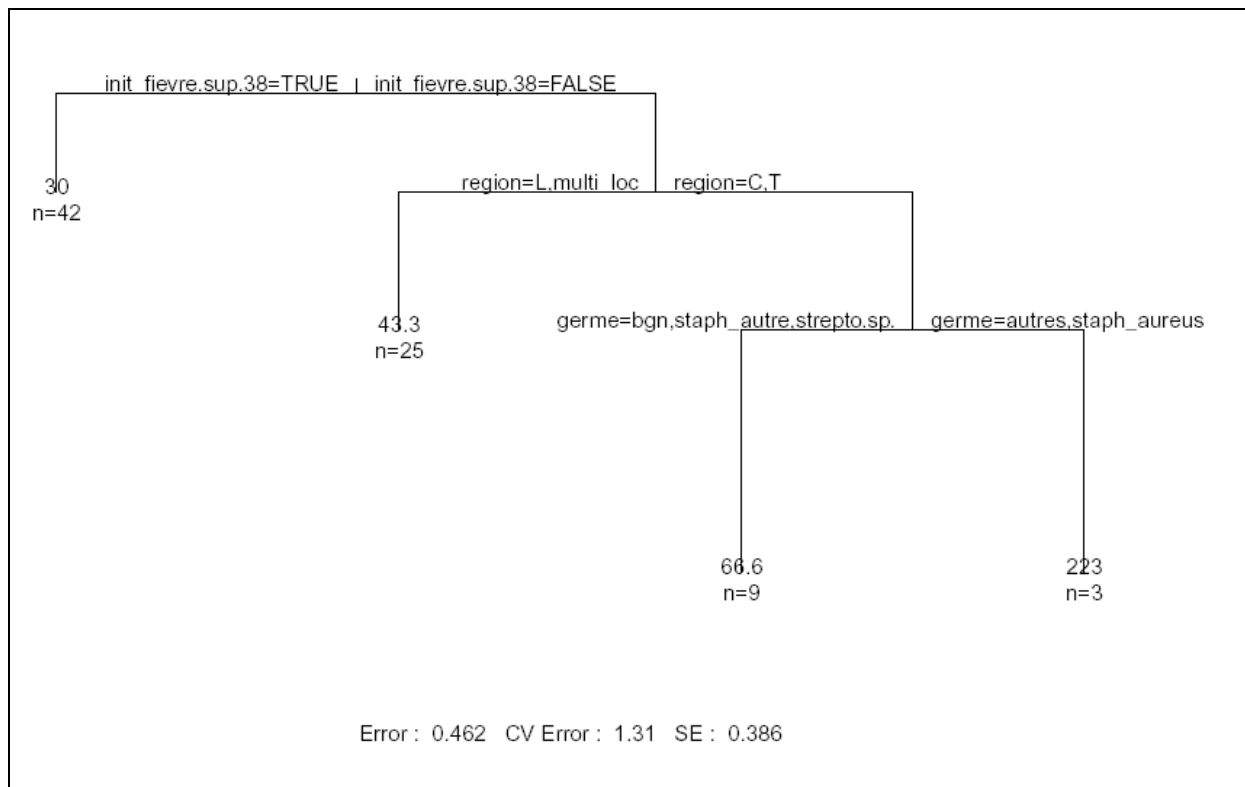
init_fievre.sup.38=TRUE | init_fievre.sup.38=FALSE

30
n=42

region=L,multi_loc | region=C,T

43.3
n=25

germe=bgn,staph_autre,strepto.sp. | germe=autres,staph_aureus

66.6
n=9

223
n=3

Error : 0.462 CV Error : 1.31 SE : 0.386